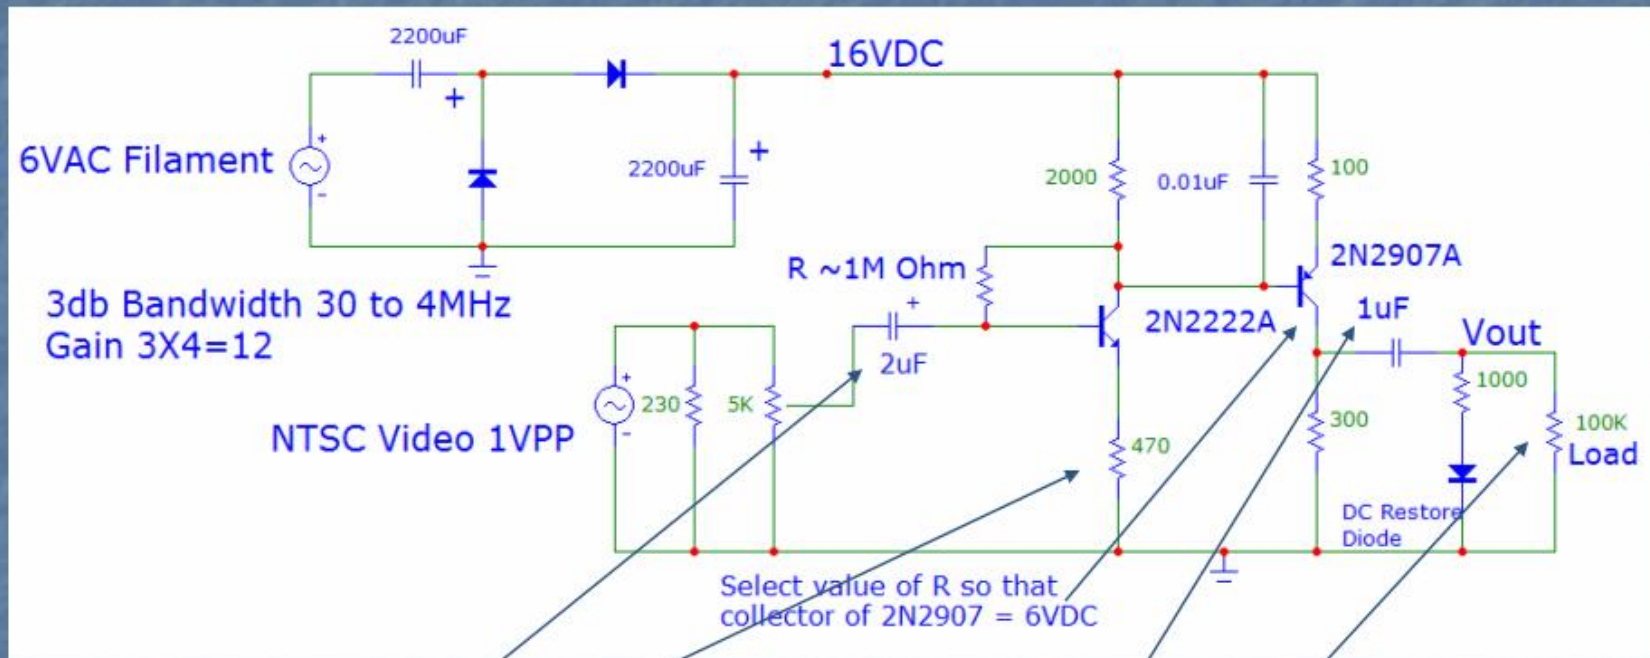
2200uF

16VDC

6VAC Filament

+

2200uF

+

2000

0.01uF

100

3db Bandwidth 30 to 4MHz
Gain 3X4=12

R ~1M Ohm

2N2907A

+

2N2222A

1uF

Vout

2uF

230

5K

1000

100K
Load

NTSC Video 1VPP

300

470

DC Restore
Diode

Select value of R so that collector of 2N2907 = 6VDC